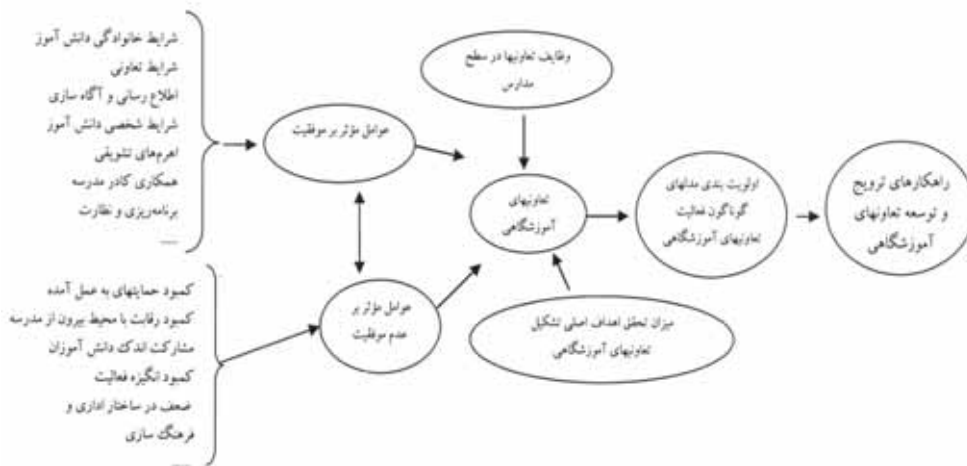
شرایط خانوادگی دانش آموز
شرایط تعاونی
اطلاع رسانی و آگاه سازی
شرایط شخصی دانش آموز
اهرمهای تشویقی
همکاری کادر مدرسه
برنامه‌ریزی و نظارت

کمبود حمایتهای به عمل آمده
کمبود رقابت با محیط بیرون از مدرسه
مشارکت اندک دانش آموزان
کمبود انگیزه فعالیت
ضعف در ساختار اداری و فرهنگ سازی

عوامل مؤثر بر موفقیت

عوامل مؤثر بر عدم موفقیت

وظایف تعاونیها در سطح مدارس

تعاونیهای آموزشگاهی

میزان تحقق اهداف اصلی تشکیل تعاونیهای آموزشگاهی

اولویت بندی مدلهای گوناگون فعالیت تعاونیهای آموزشگاهی

راهکارهای ترویج و توسعه تعاونیهای آموزشگاهی